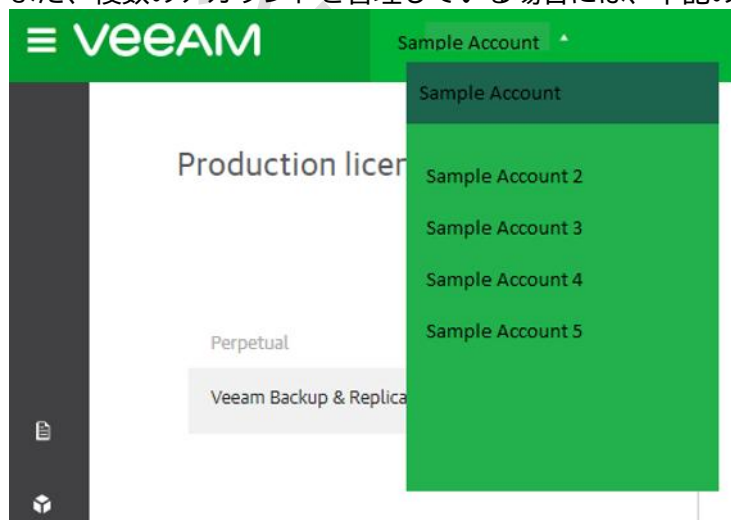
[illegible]た、複数のアカウントを管理している場合には、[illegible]

≡ VeeAM

Sample Account

Sample Account

Production licen

Sample Account 2

Sample Account 3

Sample Account 4

Sample Account 5

Perpetual

Veeam Backup & Replica